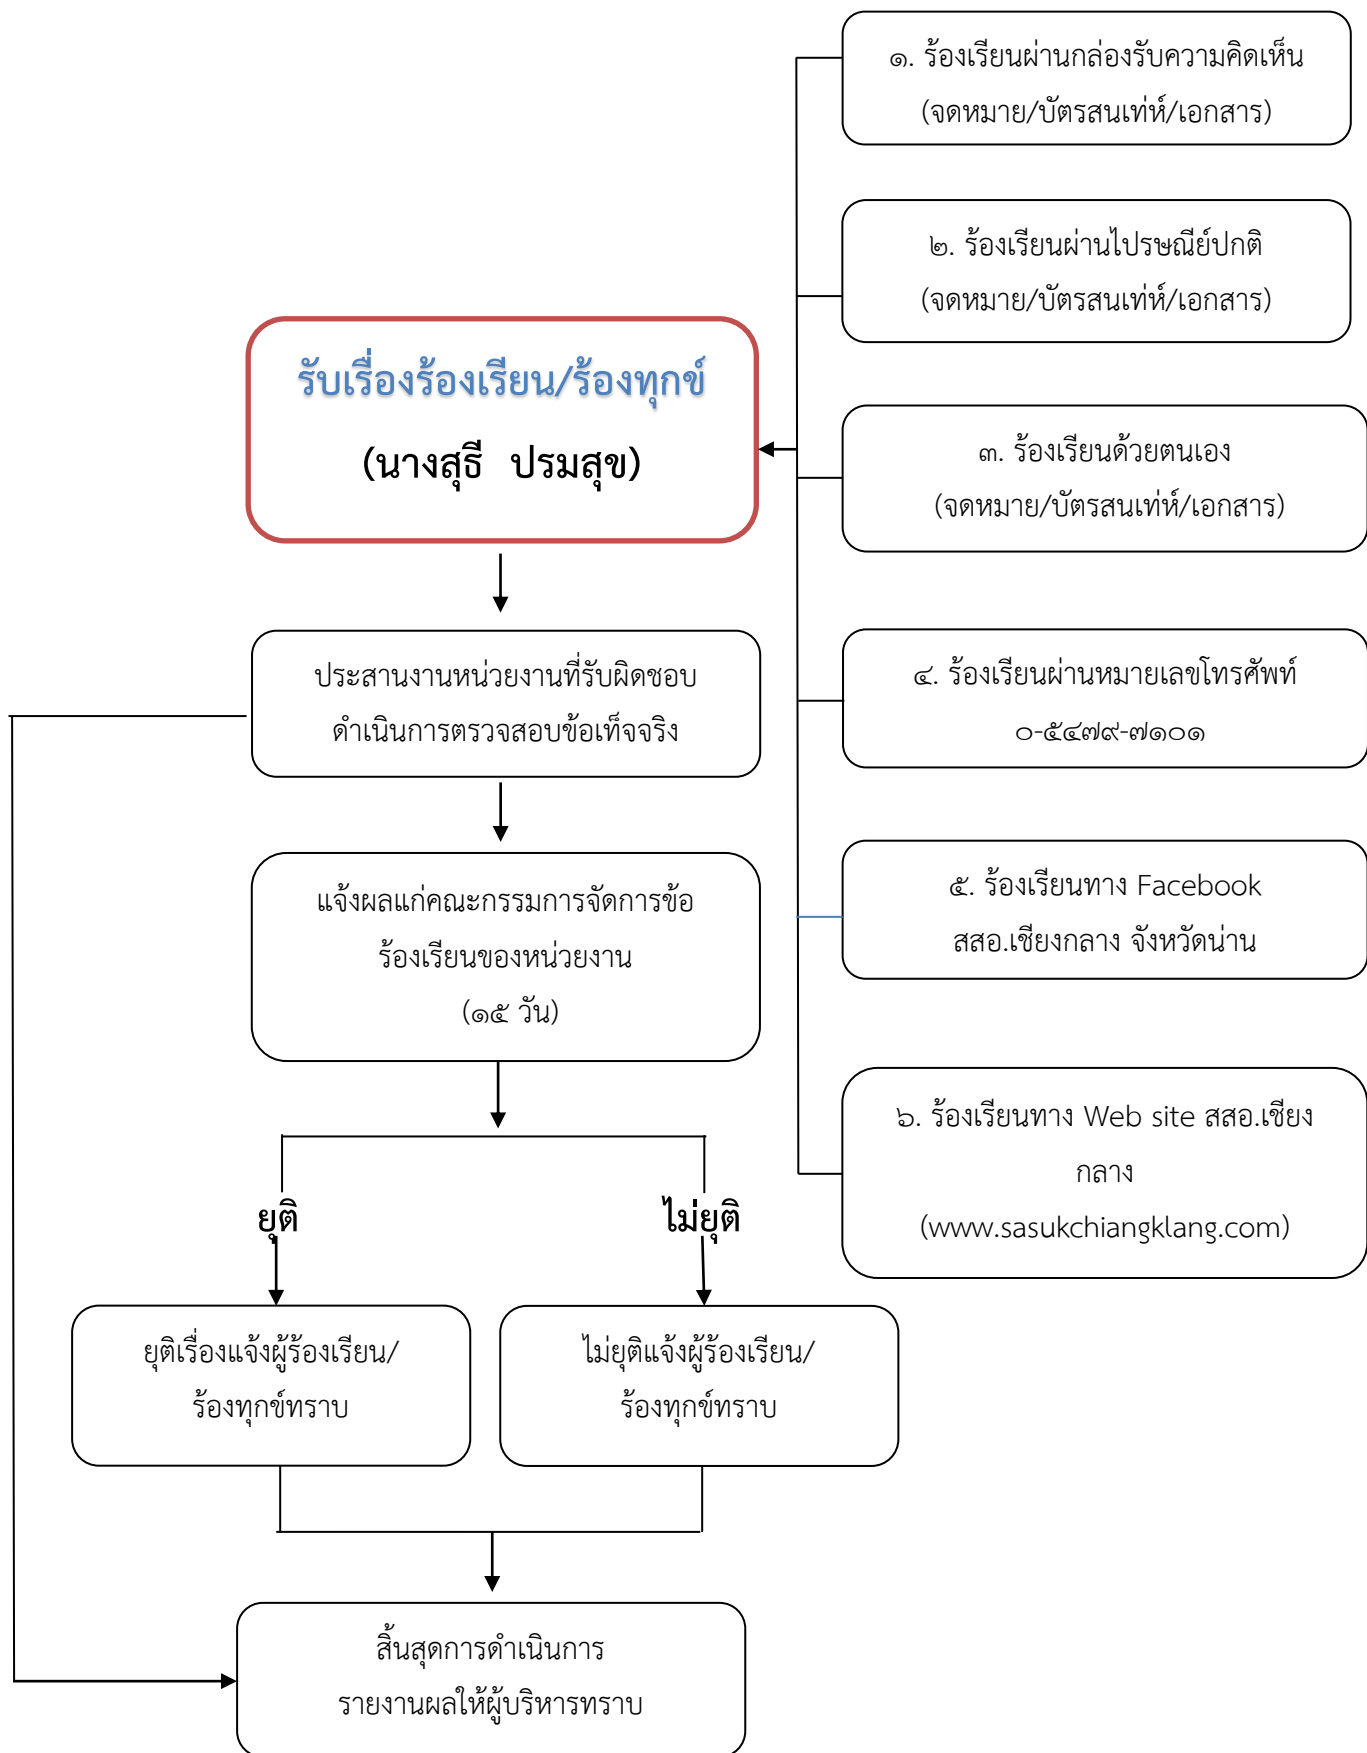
๑. ร้องเรียนผ่านกล่องรับความคิดเห็น (จดหมาย/บัตรสนเท่ห์/เอกสาร)

๒. ร้องเรียนผ่านไปรษณีย์ปกติ (จดหมาย/บัตรสนเท่ห์/เอกสาร)

รับเรื่องร้องเรียน/ร้องทุกข์

(นางสุธี ปรมสุข)

๓. ร้องเรียนด้วยตนเอง (จดหมาย/บัตรสนเท่ห์/เอกสาร)

ประสานงานหน่วยงานที่รับผิดชอบ ดำเนินการตรวจสอบข้อเท็จจริง

๔. ร้องเรียนผ่านหมายเลขโทรศัพท์ ๐-๕๔๗๙-๗๑๐๑

แจ้งผลแก่คณะกรรมการจัดการข้อร้องเรียนของหน่วยงาน (๑๕ วัน)

๕. ร้องเรียนทาง Facebook สสอ.เชียงกลาง จังหวัดน่าน

๖. ร้องเรียนทาง Web site สสอ.เชียงกลาง (www.sasukchiangklang.com)

ยุติ

ไม่ยุติ

ยุติเรื่องแจ้งผู้ร้องเรียน/ร้องทุกข์ทราบ

ไม่ยุติแจ้งผู้ร้องเรียน/ร้องทุกข์ทราบ

สิ้นสุดการดำเนินการ รายงานผลให้ผู้บริหารทราบ